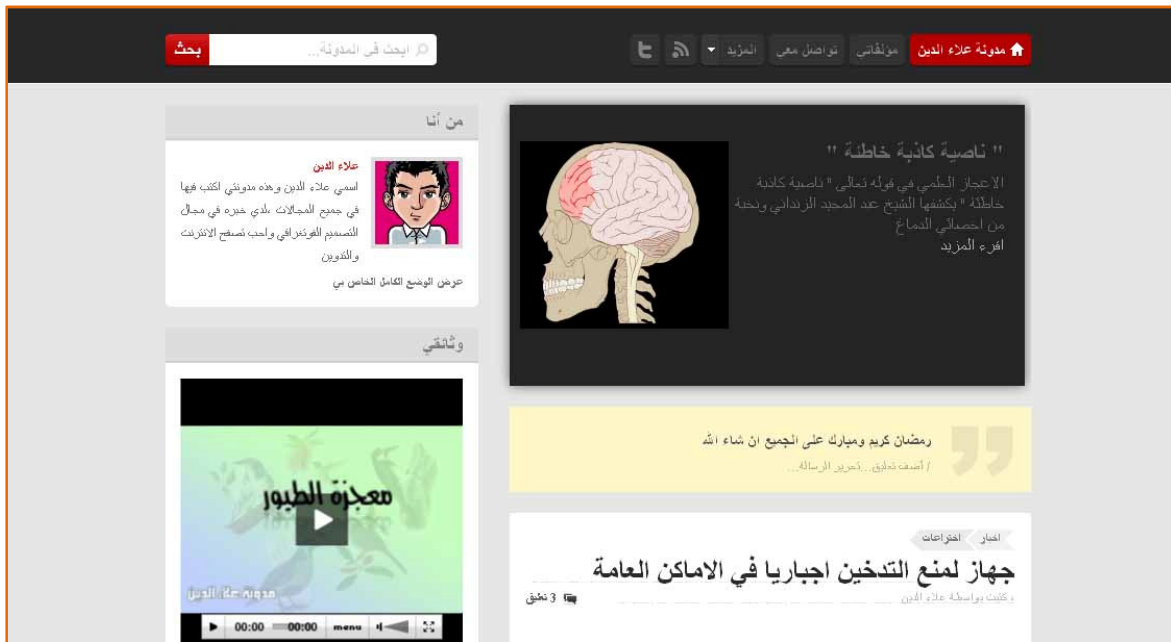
مدونة علاء الدين مؤلفاتي تواصل معي المزيد

ابحث في المدونة... بحث

" ناصية كاذبة خاطئة "

الاعجاز العلمي في قوله تعالى " ناصية كاذبة خاطئة " يكشفها الشيخ عبد المجيد الزنداني ونخبة من اخصائيي الدماغ

اقرء المزيد

من أنا

علاء الدين

اسمي علاء الدين وهذه مدونتي اكتب فيها في جميع المجالات ولدي خبره في مجال التصميم الفوتغرافي واحب تصفح الانترنت والتدوين

عرض الملف الشخصي الكامل الخاص بي

وثائقي

معجزة الطيور

مدونة علاء الدين

00:00 00:00 menu

رمضان كريم ومبارك على الجميع ان شاء الله

/ أضف تعليق...تحرير الرسالة...

اخبار اختراعات

جهاز لمنع التدخين اجباريا في الاماكن العامة

كتبت بواسطة علاء الدين

3 تعليق